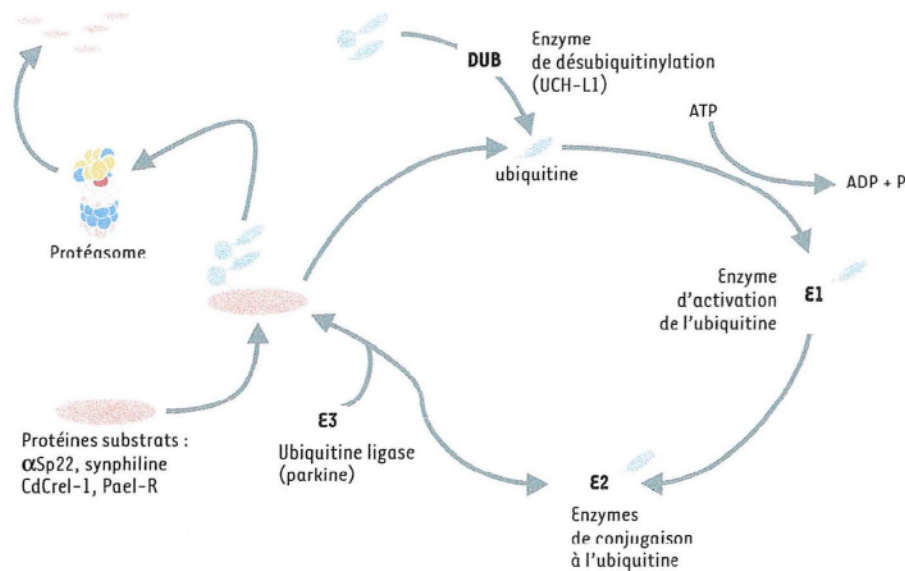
DUB
Enzyme
de désubiquitinylation
(UCH-L1)

ATP

ubiquitine

ADP + P

Protéasome

Enzyme
d'activation
de l'ubiquitine

E1

E3
Ubiquitine ligase
(parkine)

Protéines substrats :
αSp22, synphiline
CdCrel-1, Pael-R

E2
Enzymes
de conjugaison
à l'ubiquitine